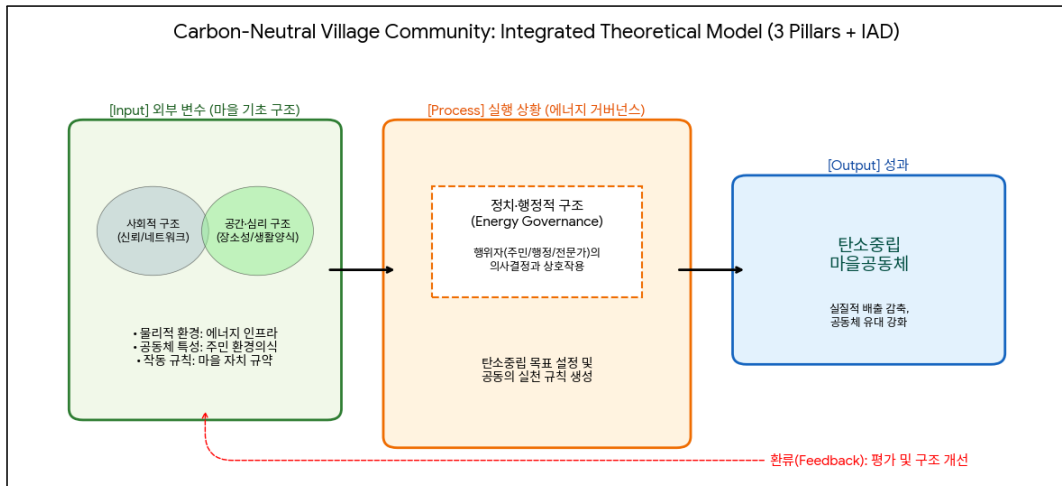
Carbon-Neutral Village Community: Integrated Theoretical Model (3 Pillars + IAD)

[Input] 외부 변수 (마을 기초 구조)

사회적 구조 (신뢰/네트워크)

공간·심리 구조 (장소성/생활양식)

• 물리적 환경: 에너지 인프라
• 공동체 특성: 주민 환경의식
• 작동 규칙: 마을 자치 규약

[Process] 실행 상황 (에너지 거버넌스)

정치·행정적 구조 (Energy Governance)

행위자(주민/행정/전문가)의 의사결정과 상호작용

탄소중립 목표 설정 및 공동의 실천 규칙 생성

[Output] 성과

탄소중립 마을공동체

실질적 배출 감축, 공동체 유대 강화

환류(Feedback): 평가 및 구조 개선